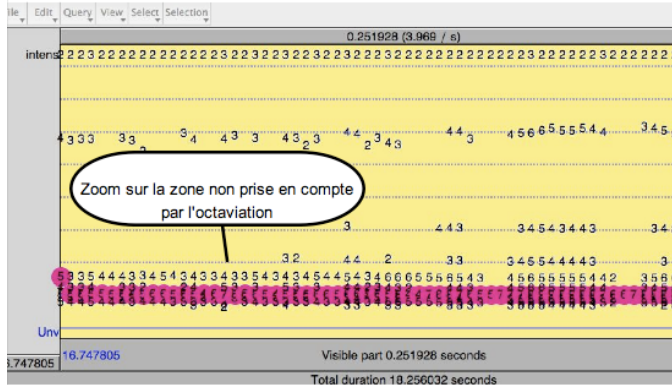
ile | Edit | Query | View | Select | Selection

0.251928 (3.969 / s)

intens 2 2 2 3 2 2 2 2 2 2 2 2 2 2 2 2 2 2 3 2 2 3 2 2 2 2 2 3 2 2 2 2 2 2 2 2 2 2 2 2 2 2 2 2 2 2 2 2 2 2 2 2 2 2 2 2 2 2 2 2 2

4 3 3 3 3 3 3 4 4 3 3 4 3 2 3 4 4 2 3 4 3 4 4 3 4 5 6 6 5 5 5 5 4 4 3 4 5

Zoom sur la zone non prise en compte par l'octaviation

3 4 4 3 3 4 5 4 3 4 4 3

3 2 4 4 2 3 3 3 4 5 5 4 4 4 3

5 3 3 5 4 4 4 3 3 4 5 4 3 4 3 3 4 3 3 5 4 3 4 3 4 5 4 5 4 3 4 6 6 6 5 5 6 5 5 4 3 4 5 6 5 5 5 5 5 4 4 2 3 5 6

Unv

6.747805 | 16.747805 | Visible part 0.251928 seconds

Total duration 18.256032 seconds